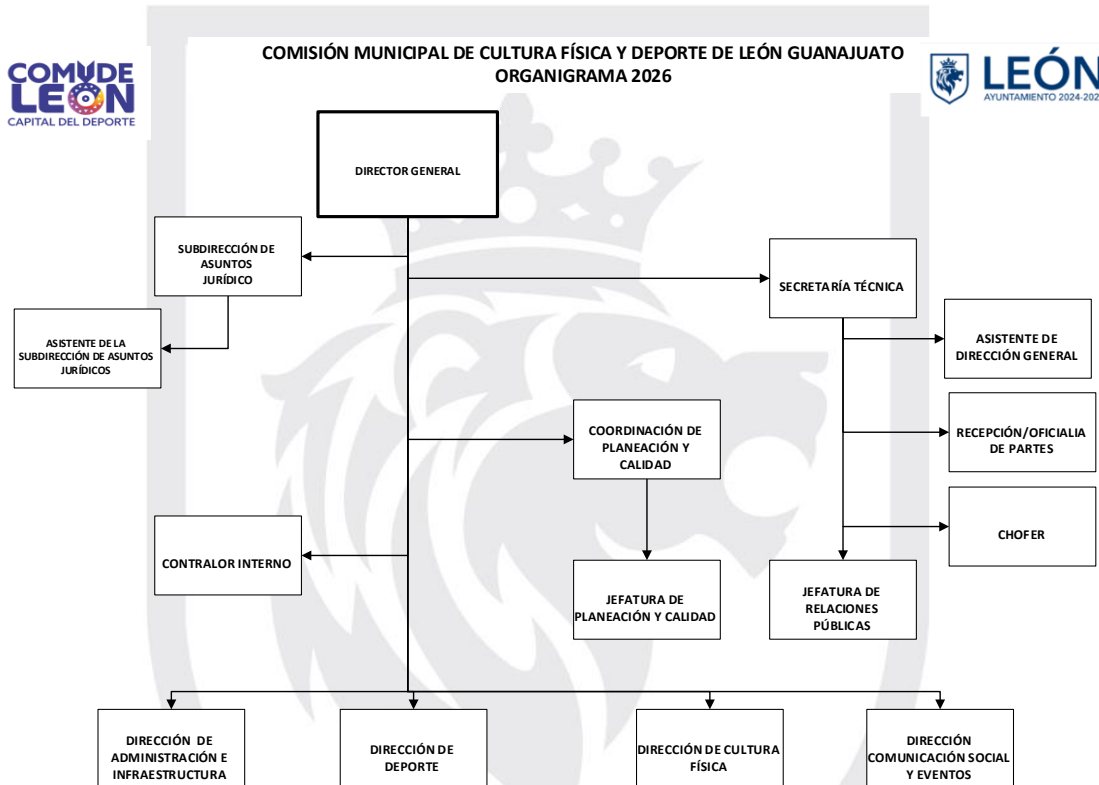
COMUDE LEÓN
CAPITAL DEL DEPORTE

COMISIÓN MUNICIPAL DE CULTURA FÍSICA Y DEPORTE DE LEÓN GUANAJUATO
ORGANIGRAMA 2026

LEÓN
AYUNTAMIENTO 2024-202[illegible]

DIRECTOR GENERAL

SUBDIRECCIÓN DE ASUNTOS JURÍDICO

ASISTENTE DE LA SUBDIRECCIÓN DE ASUNTOS JURÍDICOS

SECRETARÍA TÉCNICA

ASISTENTE DE DIRECCIÓN GENERAL

RECEPCIÓN/OFICIALIA DE PARTES

CHOFER

JEFATURA DE RELACIONES PÚBLICAS

COORDINACIÓN DE PLANEACIÓN Y CALIDAD

JEFATURA DE PLANEACIÓN Y CALIDAD

CONTRALOR INTERNO

DIRECCIÓN DE ADMINISTRACIÓN E INFRAESTRUCTURA

DIRECCIÓN DE DEPORTE

DIRECCIÓN DE CULTURA FÍSICA

DIRECCIÓN COMUNICACIÓN SOCIAL Y EVENTOS